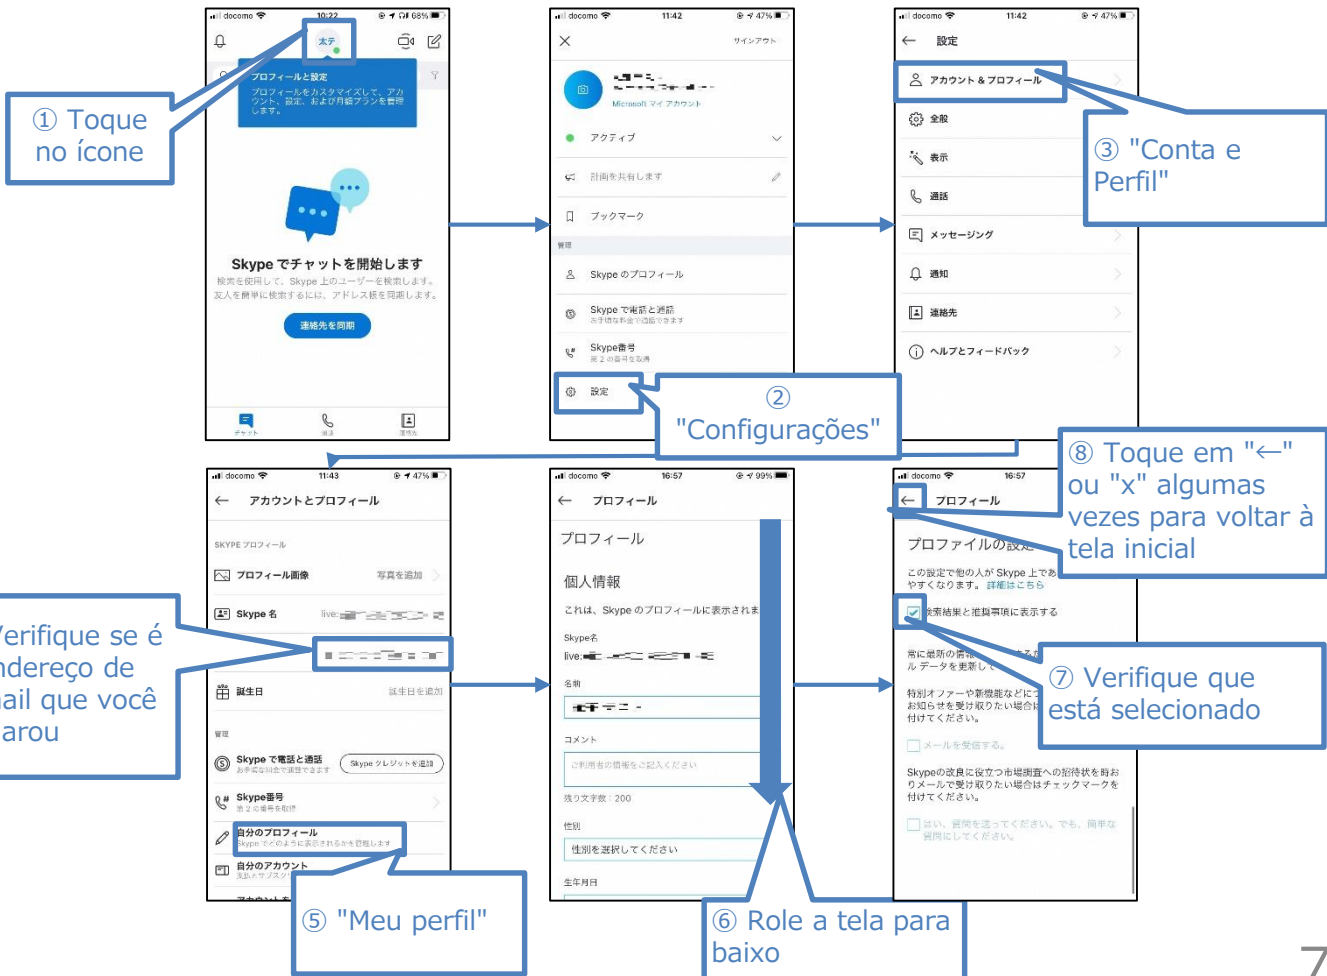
① Toque no ícone

docomo 10:22 68%
太テ
プロフィールと設定
プロフィールをカスタマイズして、アカウント、設定、および月額プランを管理します。
Skype でチャットを開始します
検索を使用して、Skype 上のユーザーを検索します。友人を簡単に検索するには、アドレス帳を同期します。
連絡先を同期
チャット 通話 連絡先

docomo 11:42 47%
サインアウト
Microsoft マイ アカウント
アクティブ
計画を共有します
ブックマーク
管理
Skype のプロフィール
Skype で電話と通話
Skype番号
設定

② "Configurações"

docomo 11:42 47%
設定
アカウント & プロフィール
全般
表示
通話
メッセージング
通知
連絡先
ヘルプとフィードバック

③ "Conta e Perfil"

docomo 11:43 47%
アカウントとプロフィール
SKYPE プロフィール
プロフィール画像 写真を追加
Skype 名 live:
誕生日 誕生日を追加
管理
Skype で電話と通話 Skype クレジットを追加
Skype番号
自分のプロフィール
自分のアカウント

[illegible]erifique se é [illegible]ndereço de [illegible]ail que você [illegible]arou

⑤ "Meu perfil"

docomo 16:57 99%
プロフィール
プロフィール
個人情報
これは、Skype のプロフィールに表示されま
Skype名
live:
名前
コメント
ご利用者の情報をご記入ください
残り文字数：200
性別
性別を選択してください
生年月日

⑥ Role a tela para baixo

docomo 16:57
プロフィール
プロファイルの設定
この設定で他の人が Skype 上であ やすくなります。詳細はこちら
検索結果と推奨事項に表示する
常に最新の情報 ル データを更新し
特別オファーや新機能などにつ お知らせを受け取りたい場合 付けてください。
メールを受信する。
Skypeの改良に役立つ市場調査への招待状を時お りメールで受け取りたい場合はチェックマークを 付けてください。
はい、質問を送ってください。でも、簡単な 質問にしてください。

⑧ Toque em "←" ou "x" algumas vezes para voltar à tela inicial

⑦ Verifique que está selecionado

7